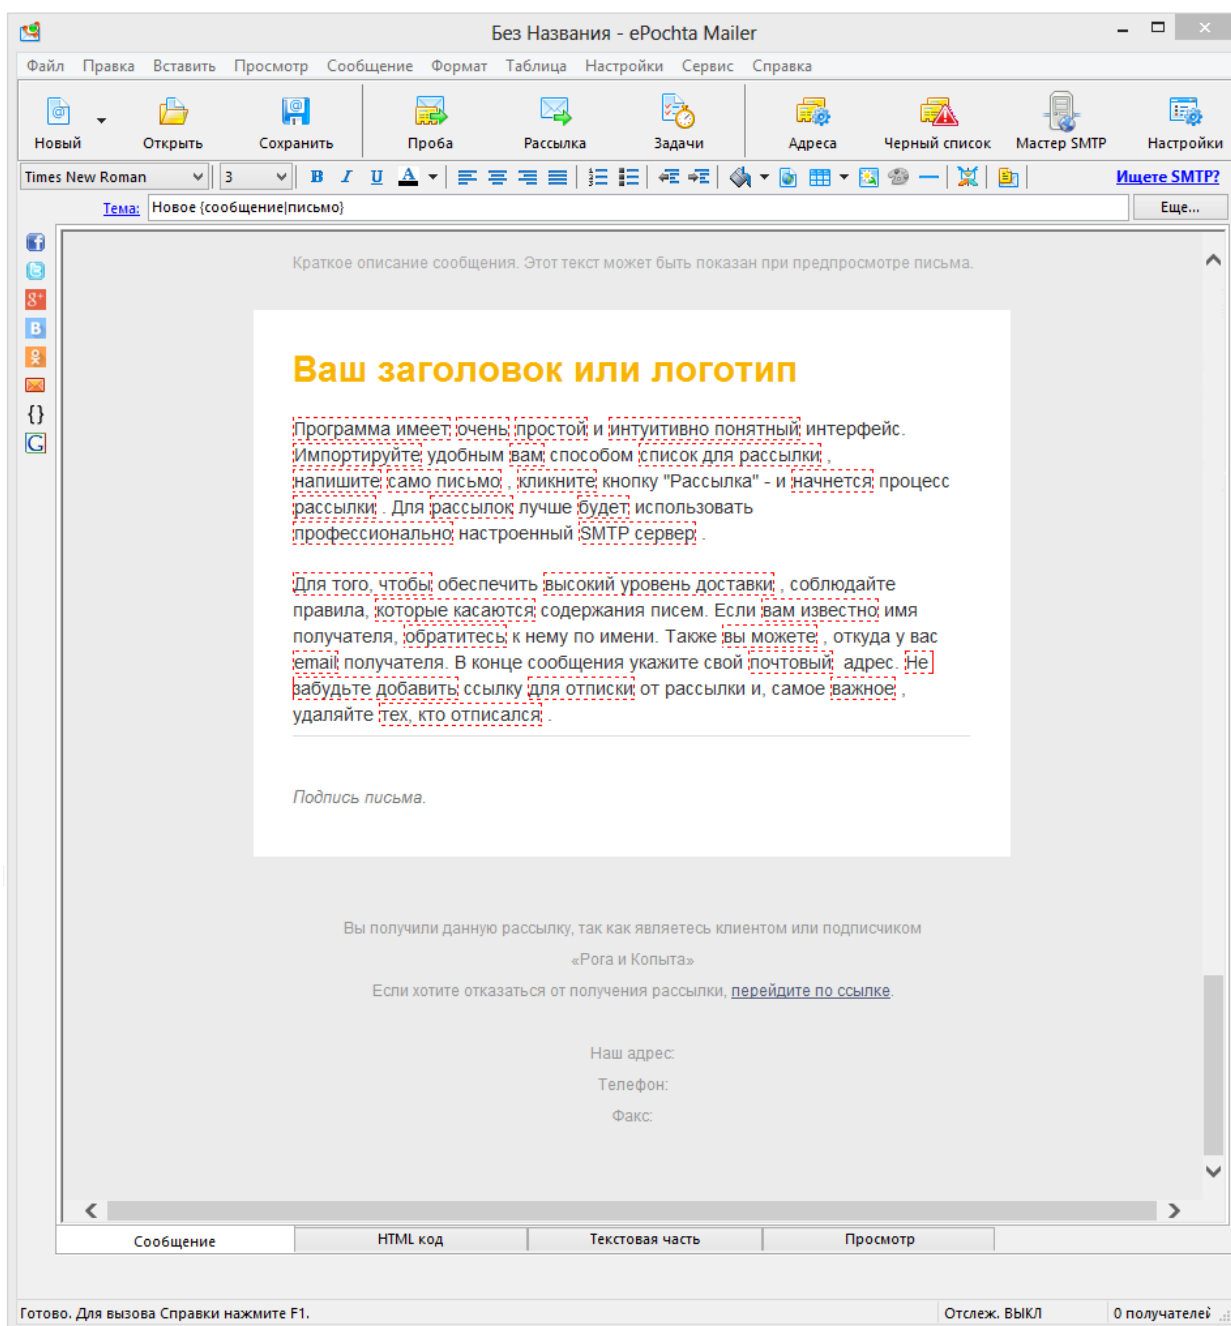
Без Названия - ePochta Mailer

Файл Правка Вставить Просмотр Сообщение Формат Таблица Настройки Сервис Справка

Новый Открыть Сохранить Проба Рассылка Задачи Адреса Черный список Мастер SMTP Настройки

Times New Roman 3 B I U A

Ищете SMTP?

Тема: Новое {сообщение|письмо} Еще...

{}

Краткое описание сообщения. Этот текст может быть показан при предпросмотре письма.

Ваш заголовок или логотип

Программа имеет очень простой и интуитивно понятный интерфейс. Импортируйте удобным вам способом список для рассылки, напишите само письмо, кликните кнопку "Рассылка" - и начнется процесс рассылки. Для рассылок лучше будет использовать профессионально настроенный SMTP сервер.

Для того, чтобы обеспечить высокий уровень доставки, соблюдайте правила, которые касаются содержания писем. Если вам известно имя получателя, обратитесь к нему по имени. Также вы можете, откуда у вас email получателя. В конце сообщения укажите свой почтовый адрес. Не забудьте добавить ссылку для отписки от рассылки и, самое важное, удаляйте тех, кто отписался.

Подпись письма.

Вы получили данную рассылку, так как являетесь клиентом или подписчиком «Рога и Копыта»

Если хотите отказаться от получения рассылки, перейдите по ссылке.

Наш адрес:

Телефон:

Факс:

Сообщение HTML код Текстовая часть Просмотр

Готово. Для вызова Справки нажмите F1. Отслеж. ВЫКЛ 0 получателей